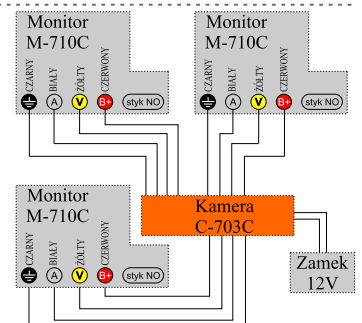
Monitor
M-710C
CZARNY BIAŁY ŻÓŁTY CZERWONY
A V B+ styk NO

Monitor
M-710C
CZARNY BIAŁY ŻÓŁTY CZERWONY
A V B+ styk NO

Monitor
M-710C
CZARNY BIAŁY ŻÓŁTY CZERWONY
A V B+ styk NO

Kamera
C-703C

Zamek
12V